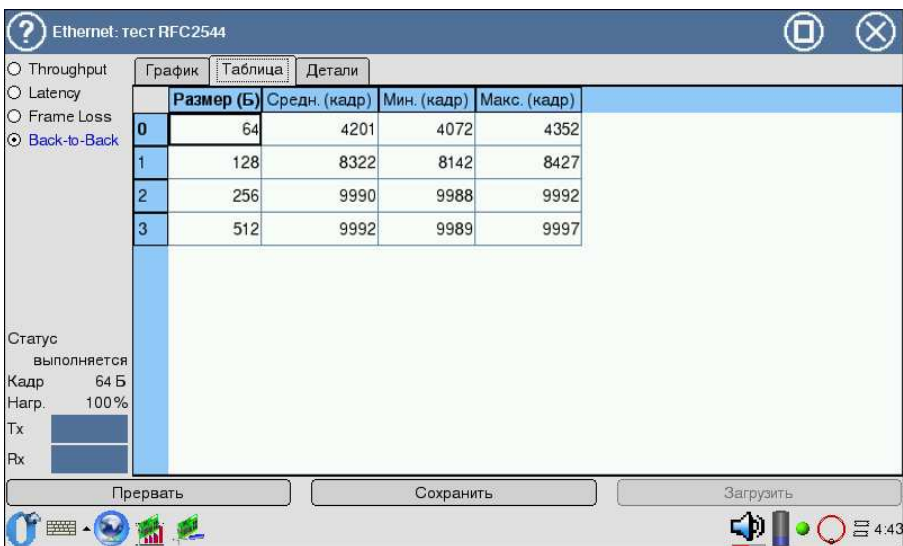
Ethernet: тест RFC2544

Throughput
Latency
Frame Loss
Back-to-Back

График | Таблица | Детали

| | Размер (Б) | Средн. (кадр) | Мин. (кадр) | Макс. (кадр) |
|---|---|---|---|---|
| 0 | 64 | 4201 | 4072 | 4352 |
| 1 | 128 | 8322 | 8142 | 8427 |
| 2 | 256 | 9990 | 9988 | 9992 |
| 3 | 512 | 9992 | 9989 | 9997 |

Статус
выполняется
Кадр 64 Б
Нагр. 100%
Tx
Rx

Прервать
Сохранить
Загрузить

4:43